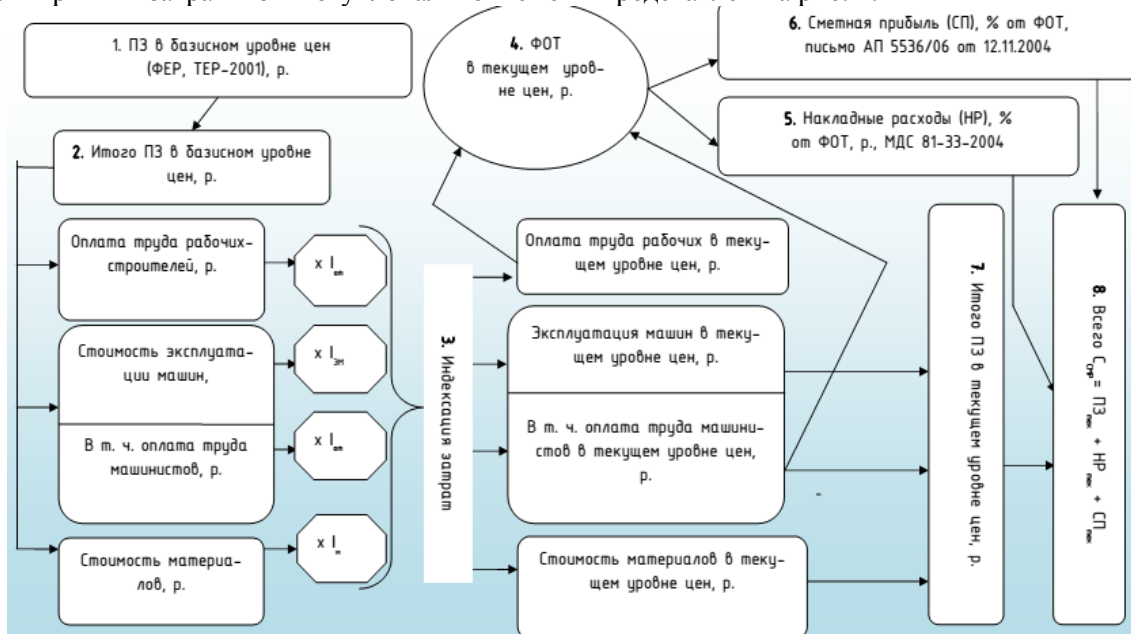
1. ПЗ в базисном уровне цен (ФЕР, ТЕР-2001), р.

2. Итого ПЗ в базисном уровне цен, р.

4. ФОТ в текущем уровне цен, р.

6. Сметная прибыль (СП), % от ФОТ, письмо АП 5536/06 от 12.11.2004

5. Накладные расходы (НР), % от ФОТ, р., МДС 81-33-2004

Оплата труда рабочих-строителей, р.

x $I_{от}$

Стоимость эксплуатации машин,

x $I_{эм}$

В т. ч. оплата труда машинистов, р.

x $I_{от}$

Стоимость материалов, р.

x $I_{м}$

3. Индексация затрат

Оплата труда рабочих в текущем уровне цен, р.

Эксплуатация машин в текущем уровне цен, р.

В т. ч. оплата труда машинистов в текущем уровне цен, р.

Стоимость материалов в текущем уровне цен, р.

7. Итого ПЗ в текущем уровне цен, р.

8. Всего $С_{опр}$ = $ПЗ_{тек}$ + $НР_{тек}$ + $СП_{тек}$